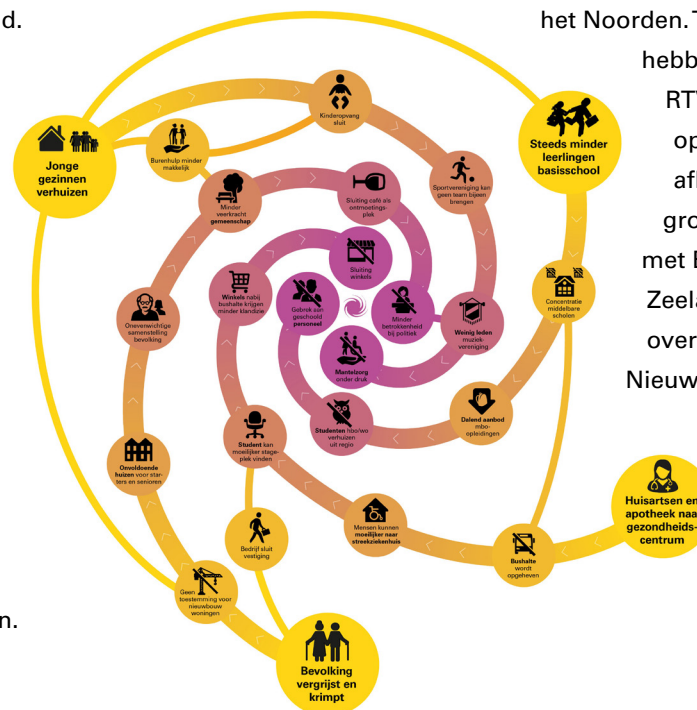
d.

het Noorden.

hebb

RT

op

af

gro

met E

Zeel

over

Nieuw

n.

Jonge gezinnen verhuizen

Burenhulp minder makkelijk

Kinderopvang sluit

Steeds minder leerlingen basisschool

Sportvereniging kan geen team bijeen brengen

Minder veerkracht gemeenschap

Sluiting café als ontmoetingsplek

Sluiting winkels

Winkels nabij bushalte krijgen minder klandizie

Gebrek aan geschoold personeel

Minder betrokkenheid bij politiek

Weinig leden muziekvereniging

Concentratie middelbare scholen

Onevenwichtige samenstelling bevolking

Mantelzorg onder druk

Studenten hbo/wo verhuizen uit regio

Dalend aanbod mbo-opleidingen

Onvoldoende huizen voor starters en senioren

Student kan moeilijker stageplek vinden

Mensen kunnen moeilijker naar streekziekenhuis

Huisartsen en apotheek naar gezondheidscentrum

Bedrijf sluit vestiging

Bushalte wordt opgeheven

Geen toestemming voor nieuwbouw woningen

Bevolking vergrijst en krimpt